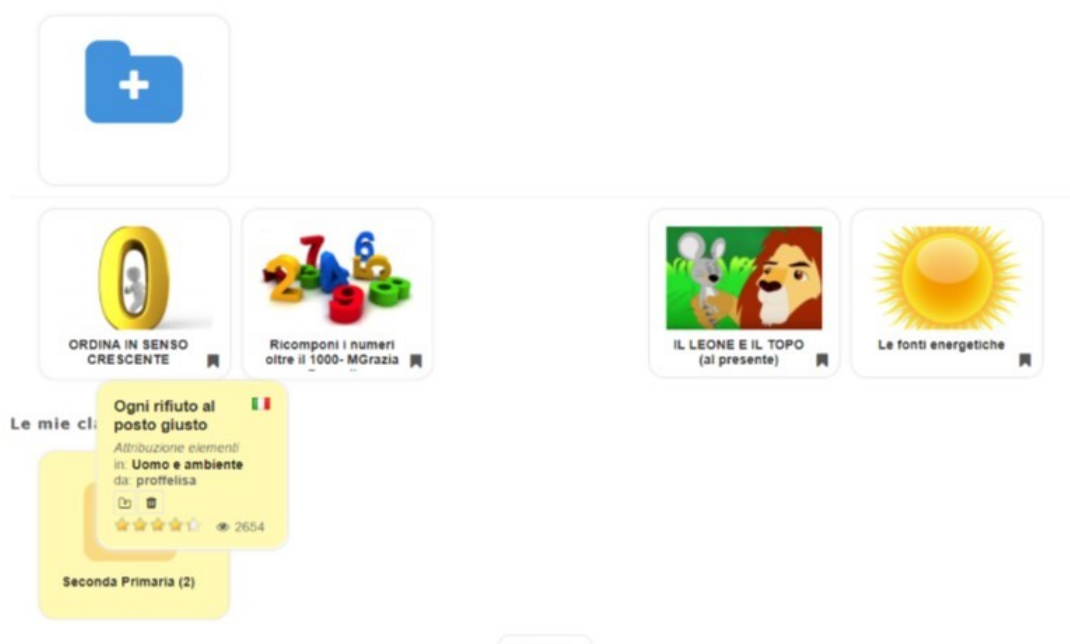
ORDINA IN SENSO CRESCENTE

Ricomponi i numeri oltre il 1000- MGrazia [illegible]

IL LEONE E IL TOPO (al presente)

Le fonti energetiche

Le mie cl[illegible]

Ogni rifiuto al posto giusto

Attribuzione elementi
in: Uomo e ambiente
da: proffelisa

2654

Seconda Primaria (2)